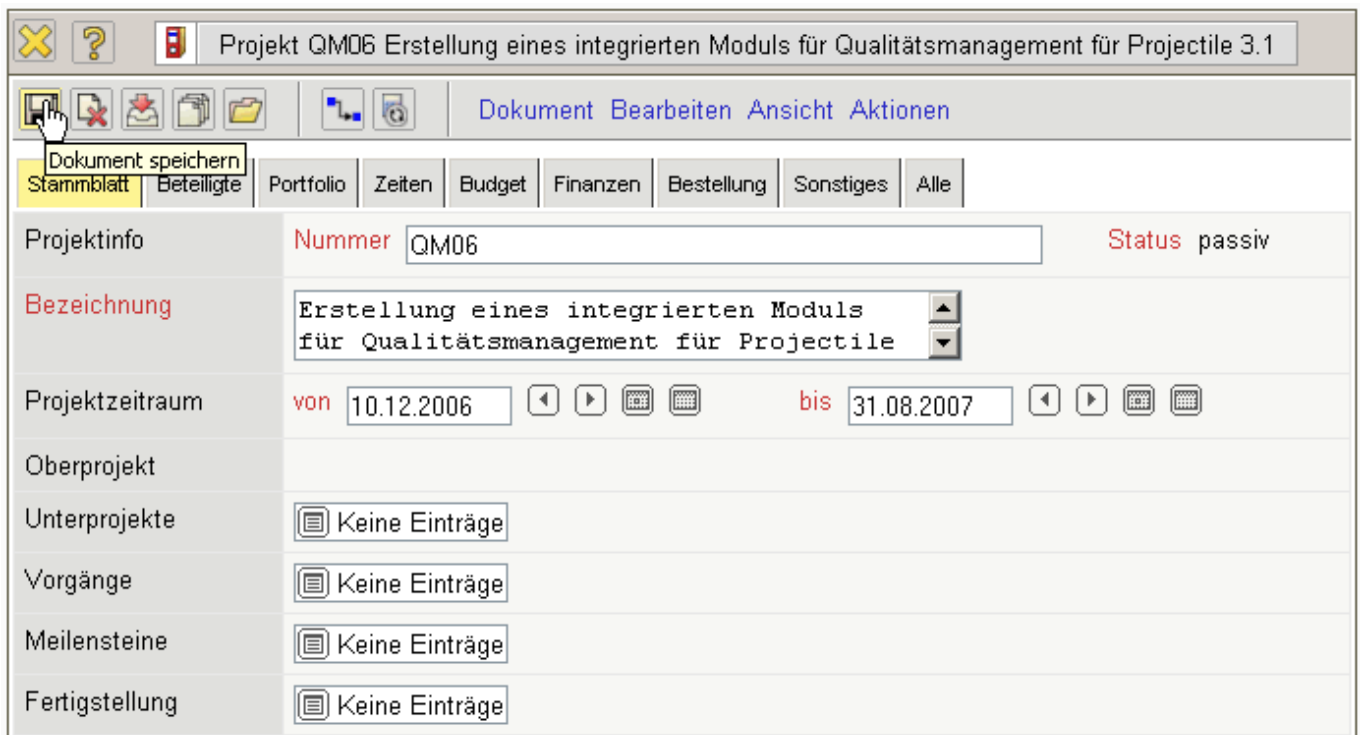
Projekt QM06 Erstellung eines integrierten Moduls für Qualitätsmanagement für Projectile 3.1

Dokument Bearbeiten Ansicht Aktionen

Dokument speichern

Stammblatt Beteiligte Portfolio Zeiten Budget Finanzen Bestellung Sonstiges Alle

| | | |
|---|---|---|
| Projektinfo | Nummer QM06 | Status passiv |
| Bezeichnung | Erstellung eines integrierten Moduls für Qualitätsmanagement für Projectile | |
| Projektzeitraum | von 10.12.2006 | bis 31.08.2007 |
| Oberprojekt | | |
| Unterprojekte | Keine Einträge | |
| Vorgänge | Keine Einträge | |
| Meilensteine | Keine Einträge | |
| Fertigstellung | Keine Einträge | |